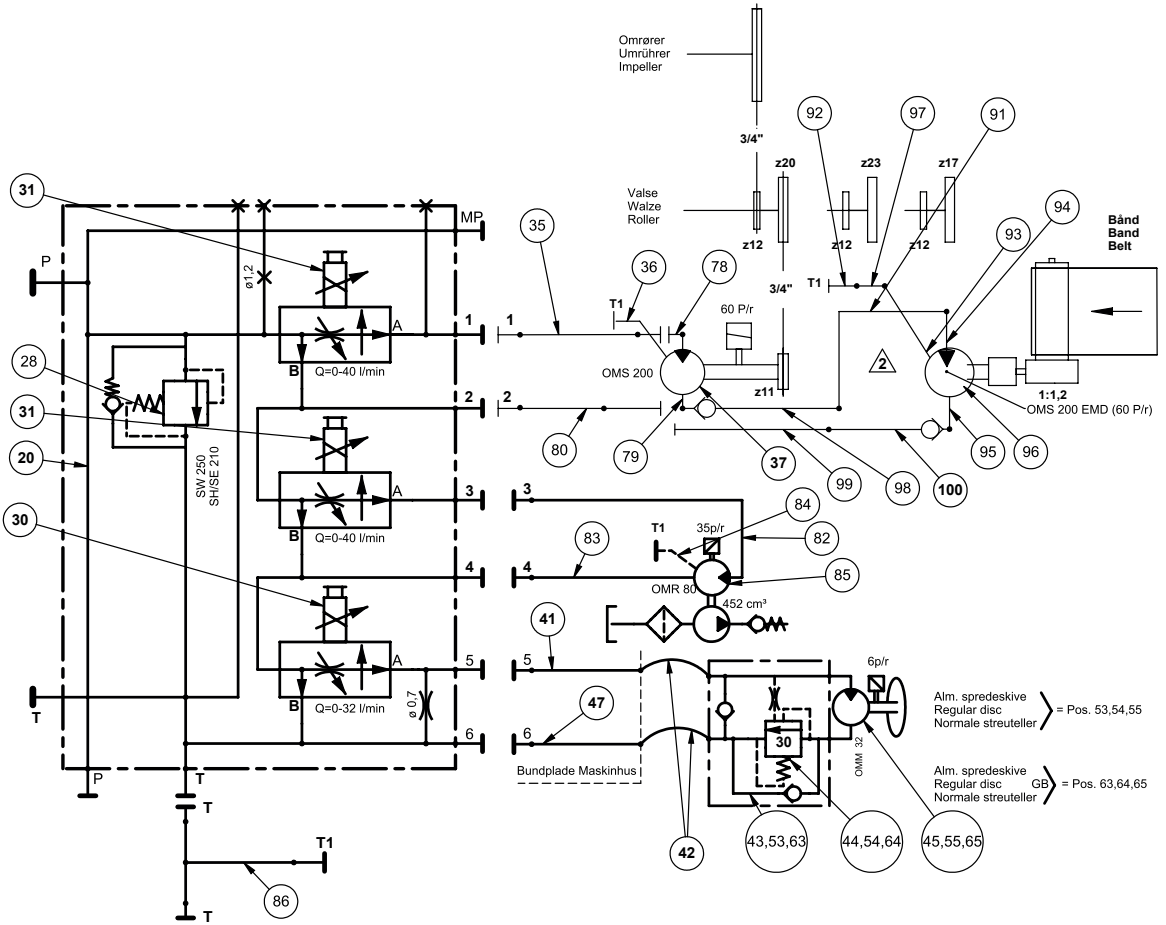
Omrører
Umrührer
Impeller

3/4"

Valse
Walze
Roller

z20
z12
z23
z12
z17
z12
3/4"
z11

92
97
91
94
93

Bånd
Band
Belt

31
MP
P
ø1,2
35
36
78
T1
60 P/r
T1
28
1
1
A
B
Q=0-40 l/min
OMS 200
2
1:1,2
OMS 200 EMD (60 P/r)
31
2
2
80
79
37
99
98
100
95
96
20
SW 250
SH/SE 210
30
A
3
3
B
Q=0-40 l/min
84
T1
35p/r
82
83
4
4
OMR 80
85
452 cm³
41
A
5
5
6p/r
ø 0,7
B
Q=0-32 l/min
47
30
Alm. spredeskive
Regular disc
Normale streuteller
= Pos. 53,54,55
T
6
6
OMM 32
P
T
Bundplade Maskinhus
Alm. spredeskive
Regular disc
Normale streuteller
GB
= Pos. 63,64,65
T
T1
42
43,53,63
44,54,64
45,55,65
86
T